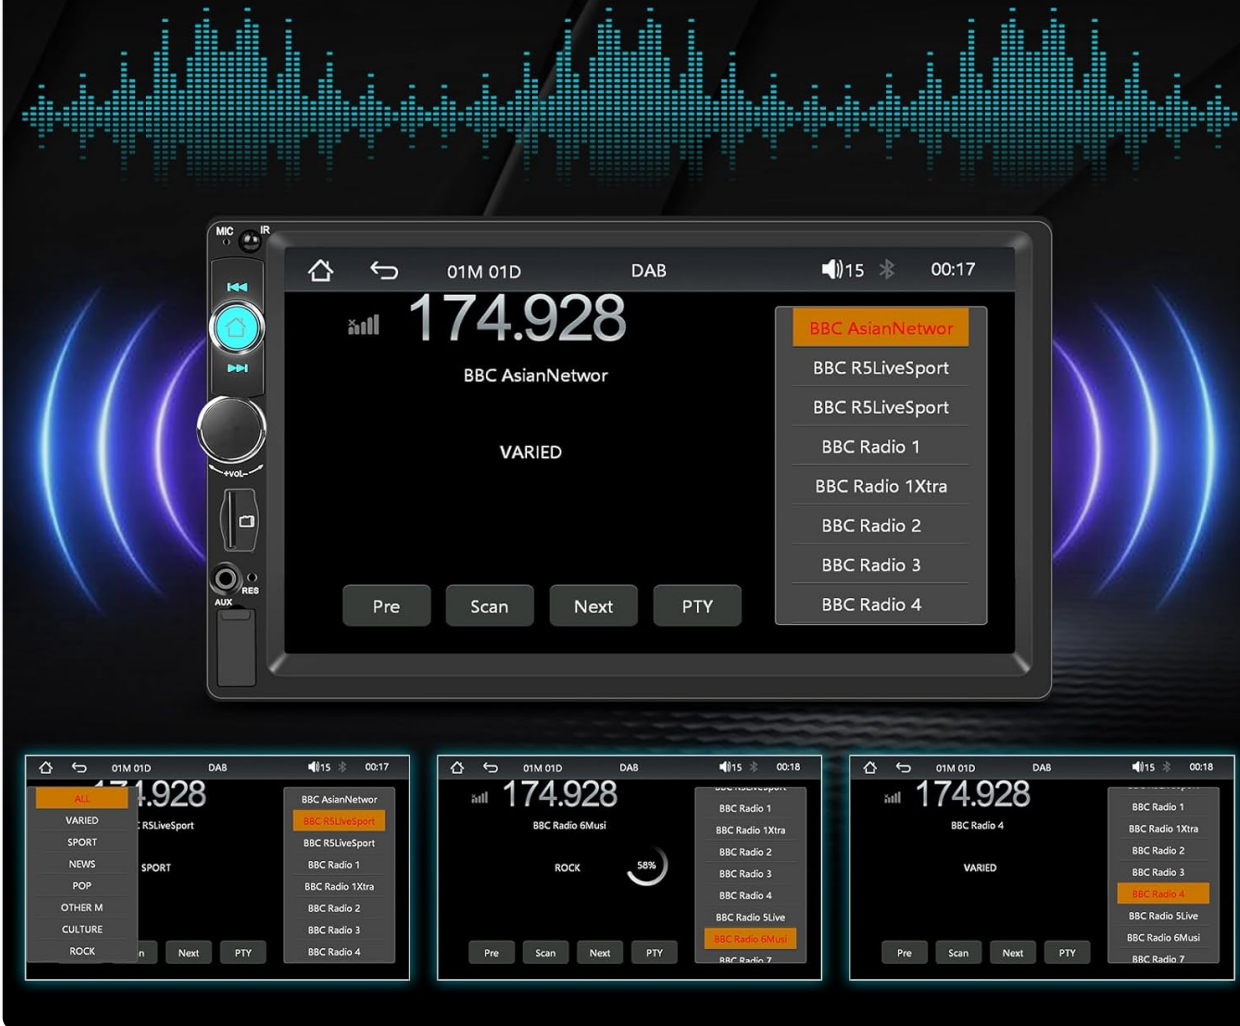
MIC IR

+VOL-

AUX RES

01M 01D DAB 15 00:17

174.928

BBC AsianNetwor

VARIED

Pre Scan Next PTY

BBC AsianNetwor
BBC R5LiveSport
BBC R5LiveSport
BBC Radio 1
BBC Radio 1Xtra
BBC Radio 2
BBC Radio 3
BBC Radio 4

01M 01D DAB 15 00:17

ALL
VARIED
SPORT
NEWS
POP
OTHER M
CULTURE
ROCK

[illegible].928

R5LiveSport

SPORT

n Next PTY

BBC AsianNetwor
BBC R5LiveSport
BBC R5LiveSport
BBC Radio 1
BBC Radio 1Xtra
BBC Radio 2
BBC Radio 3
BBC Radio 4

01M 01D DAB 15 00:18

174.928

BBC Radio 6Musi

ROCK

58%

Pre Scan Next PTY

BBC Radio 1
BBC Radio 1Xtra
BBC Radio 2
BBC Radio 3
BBC Radio 4
BBC Radio 5Live
BBC Radio 6Musi
BBC Radio 7

01M 01D DAB 15 00:18

174.928

BBC Radio 4

VARIED

Pre Scan Next PTY

BBC Radio 1
BBC Radio 1Xtra
BBC Radio 2
BBC Radio 3
BBC Radio 4
BBC Radio 5Live
BBC Radio 6Musi
BBC Radio 7